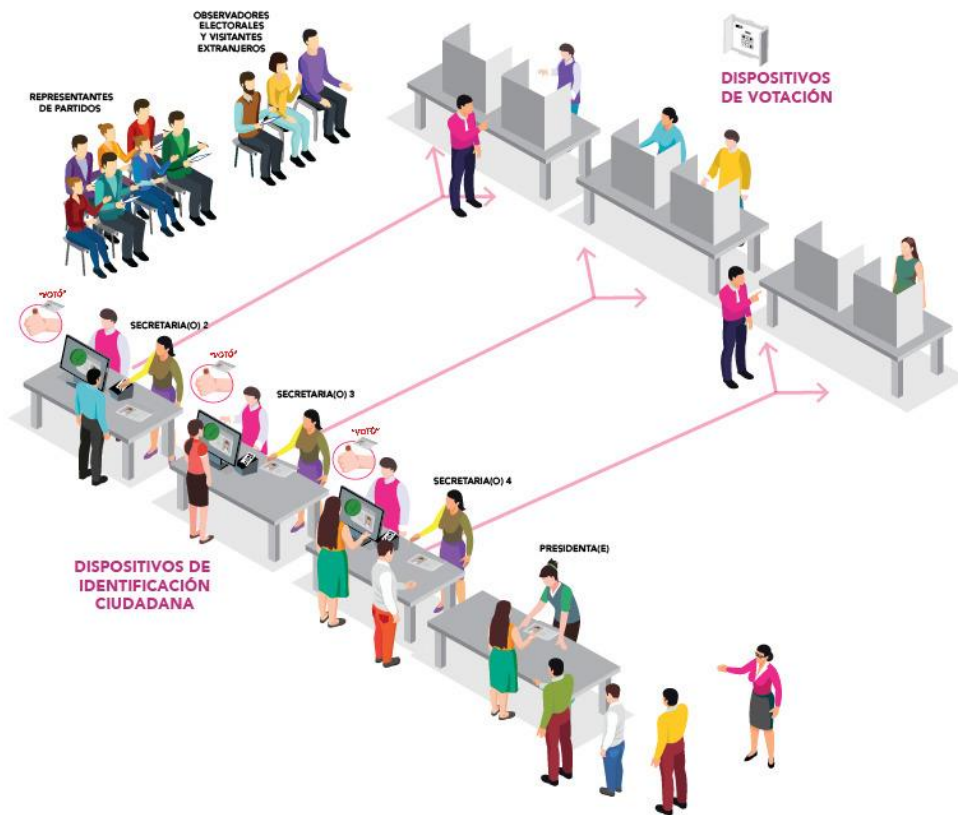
OBSERVADORES ELECTORALES Y VISITANTES EXTRANJEROS

REPRESENTANTES DE PARTIDOS

DISPOSITIVOS DE VOTACIÓN

"VOTÓ"

SECRETARIA(O) 2

"VOTÓ"

SECRETARIA(O) 3

"VOTÓ"

SECRETARIA(O) 4

PRESIDENTA(E)

DISPOSITIVOS DE IDENTIFICACIÓN CIUDADANA